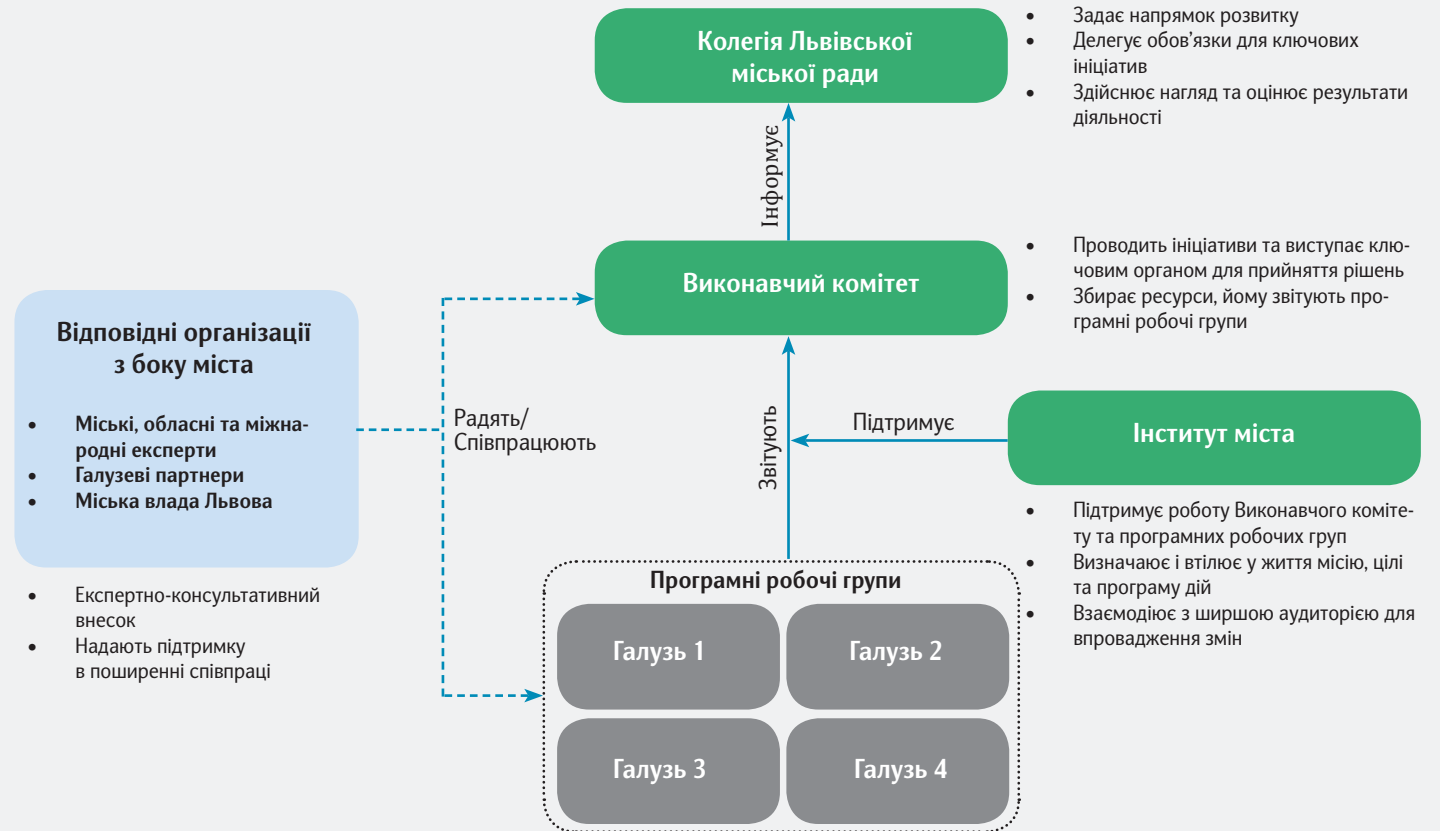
Колегія Львівської міської ради

- Задає напрямок розвитку
- Делегує обов'язки для ключових ініціатив
- Здійснює нагляд та оцінює результати діяльності

Інформує

Виконавчий комітет

- Проводить ініціативи та виступає ключовим органом для прийняття рішень
- Збирає ресурси, йому звітують програмні робочі групи

Відповідні організації з боку міста

- Міські, обласні та міжнародні експерти
- Галузеві партнери
- Міська влада Львова

- Експертно-консультативний внесок
- Надають підтримку в поширенні співпраці

Радять/ Співпрацюють

Звітують

Підтримує

Інститут міста

- Підтримує роботу Виконавчого комітету та програмних робочих груп
- Визначає і втілює у життя місію, цілі та програму дій
- Взаємодіє з ширшою аудиторією для впровадження змін

Програмні робочі групи

Галузь 1

Галузь 2

Галузь 3

Галузь 4